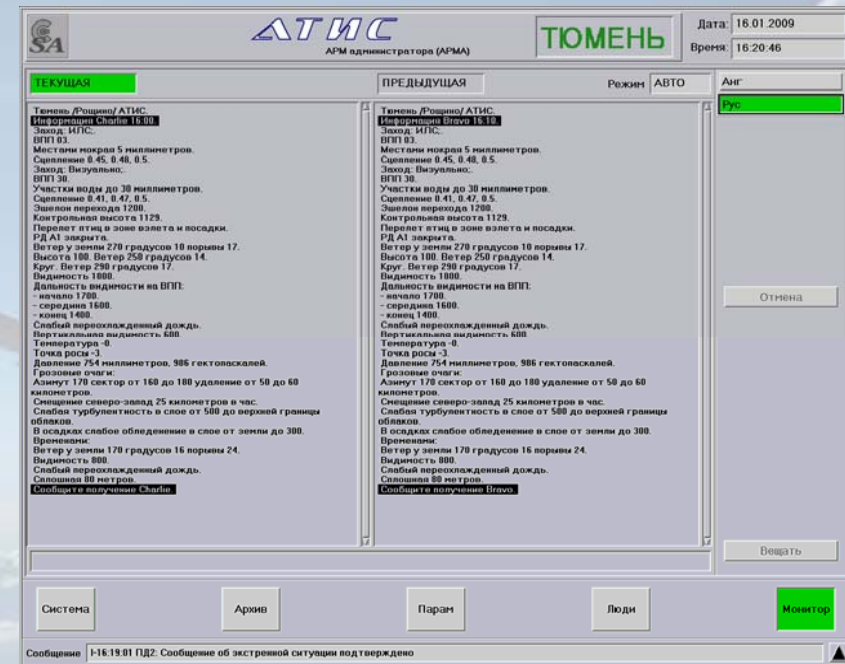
SA

АТИС

АРМ администратора (АРМА)

ТЮМЕНЬ

Дата: 16.01.2009
Время: 16:20:46

ТЕКУЩАЯ

ПРЕДЫДУЩАЯ

Режим АВТО

Анг

Рус

Тюмень /Рощино/ АТИС.
Информация Charlie 16:00.
Заход: ИЛС;.
ВПП 03.
Местами мокрая 5 миллиметров.
Сцепление 0.45, 0.48, 0.5.
Заход: Визуально;.
ВПП 30.
Участки воды до 30 миллиметров.
Сцепление 0.41, 0.47, 0.5.
Эшелон перехода 1200.
Контрольная высота 1129.
Перелет птиц в зоне взлета и посадки.
РД А1 закрыта.
Ветер у земли 270 градусов 10 порывы 17.
Высота 100. Ветер 250 градусов 14.
Круг. Ветер 290 градусов 17.
Видимость 1000.
Дальность видимости на ВПП:
- начало 1700.
- середина 1600.
- конец 1400.
Слабый переохлажденный дождь.
Вертикальная видимость 600.
Температура -0.
Точка росы -3.
Давление 754 миллиметров, 986 гектопаскалей.
Грозовые очаги:
Азимут 170 сектор от 160 до 180 удаление от 50 до 60 километров.
Смещение северо-запад 25 километров в час.
Слабая турбулентность в слое от 500 до верхней границы облаков.
В осадках слабое обледенение в слое от земли до 300.
Временами:
Ветер у земли 170 градусов 16 порывы 24.
Видимость 800.
Слабый переохлажденный дождь.
Сплошная 80 метров.
Сообщите получение Charlie.

Тюмень /Рощино/ АТИС.
Информация Bravo 16:10.
Заход: ИЛС;.
ВПП 03.
Местами мокрая 5 миллиметров.
Сцепление 0.45, 0.48, 0.5.
Заход: Визуально;.
ВПП 30.
Участки воды до 30 миллиметров.
Сцепление 0.41, 0.47, 0.5.
Эшелон перехода 1200.
Контрольная высота 1129.
Перелет птиц в зоне взлета и посадки.
РД А1 закрыта.
Ветер у земли 270 градусов 10 порывы 17.
Высота 100. Ветер 250 градусов 14.
Круг. Ветер 290 градусов 17.
Видимость 1000.
Дальность видимости на ВПП:
- начало 1700.
- середина 1600.
- конец 1400.
Слабый переохлажденный дождь.
Вертикальная видимость 600.
Температура -0.
Точка росы -3.
Давление 754 миллиметров, 986 гектопаскалей.
Грозовые очаги:
Азимут 170 сектор от 160 до 180 удаление от 50 до 60 километров.
Смещение северо-запад 25 километров в час.
Слабая турбулентность в слое от 500 до верхней границы облаков.
В осадках слабое обледенение в слое от земли до 300.
Временами:
Ветер у земли 170 градусов 16 порывы 24.
Видимость 800.
Слабый переохлажденный дождь.
Сплошная 80 метров.
Сообщите получение Bravo.

Отмена

Вещать

Система

Архив

Парам

Люди

Монитор

Сообщение | I-16:19:01 ПД2: Сообщение об экстренной ситуации подтверждено